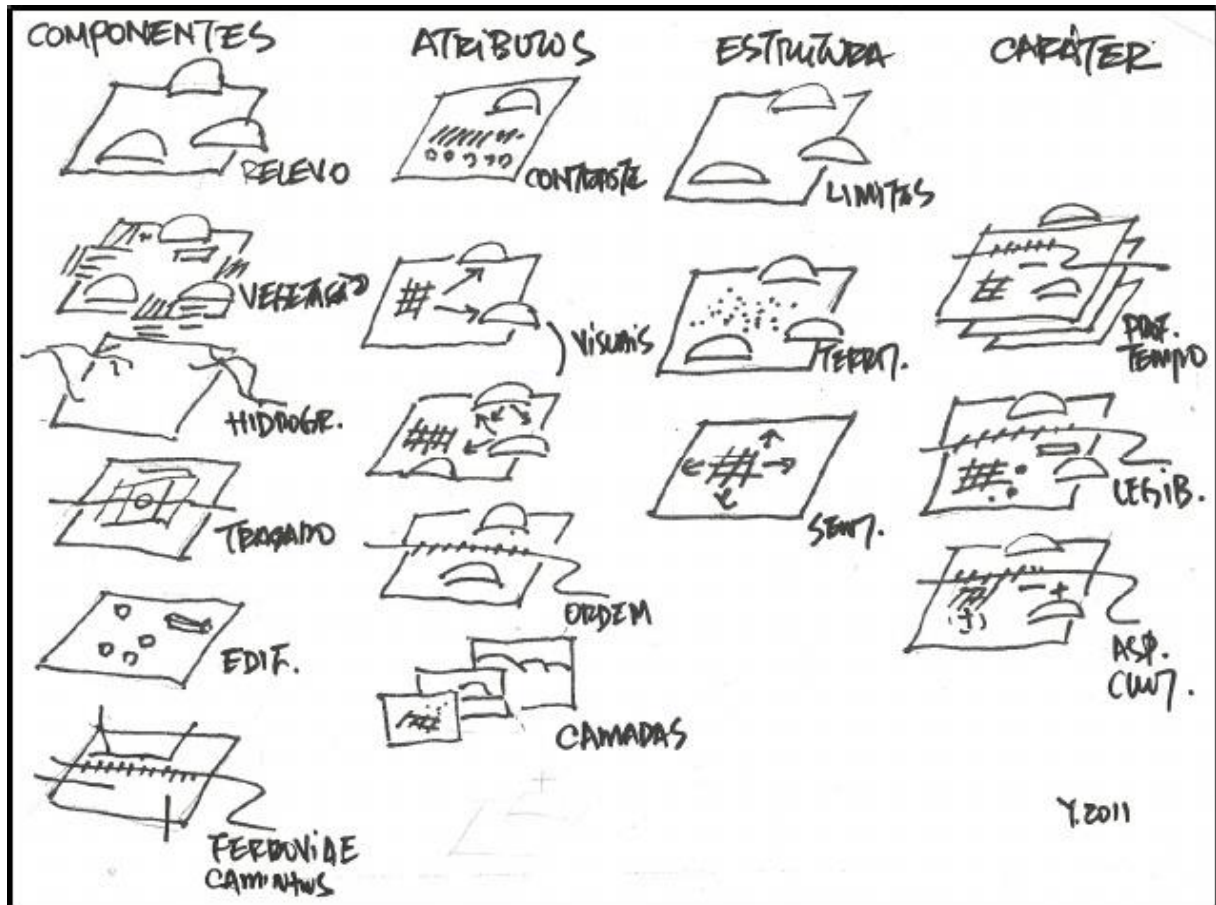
COMPONENTES

RELEVO

VEGETAÇÃO

HIDROGR.

TRAÇADO

EDIF.

FERROVIA E CAMINHOS

ATRIBUTOS

CONTRASTE

VISUAIS

ORDEM

CAMADAS

ESTRUTURA

LIMITES

TERRIT.

SENT.

CARÁTER

PROF. TEMPO

LEGIB.

ASP. CULT.

Y.2011